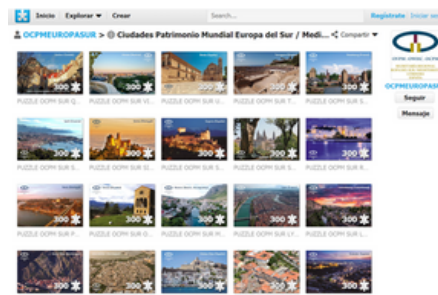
Inicio Explorar ▼ Crear Search... Registrate Iniciar

OCPMEUROPASUR > Ciudades Patrimonio Mundial Europa del Sur / Medi... Compartir ▼

300 PUZZLE OCPM SUR Q...
300 PUZZLE OCPM SUR VI...
300 PUZZLE OCPM SUR U...
300 PUZZLE OCPM SUR T...
300 PUZZLE OCPM SUR S...

300 PUZZLE OCPM SUR S...
300 PUZZLE OCPM SUR S...
300 PUZZLE OCPM SUR SI...
300 PUZZLE OCPM SUR S...
300 PUZZLE OCPM SUR S...

300 PUZZLE OCPM SUR P...
300 PUZZLE OCPM SUR O...
300 PUZZLE OCPM SUR M...
300 PUZZLE OCPM SUR LY...
300 PUZZLE OCPM SUR L...

300
300
300
300
300

OCPMEUROPASUR
Seguir
Mensaje